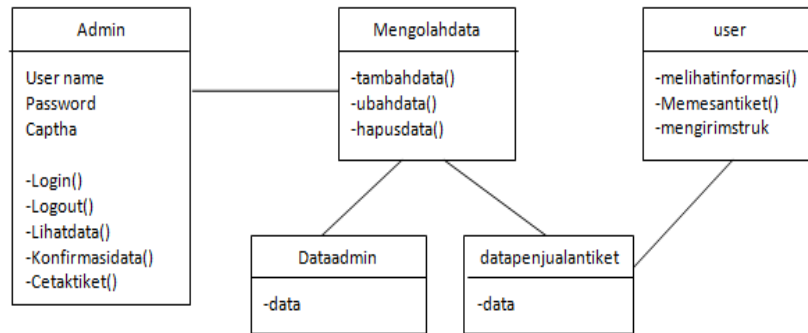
Admin

User name
Password
Captha

-Login()
-Logout()
-Lihatdata()
-Konfirmasidata()
-Cetaktiket()

Mengolahdata

-tambahdata()
-ubahdata()
-hapusdata()

user

-melihatinformasi()
-Memesantiket()
-mengirimstruk

Dataadmin

-data

datapenjualantiket

-data